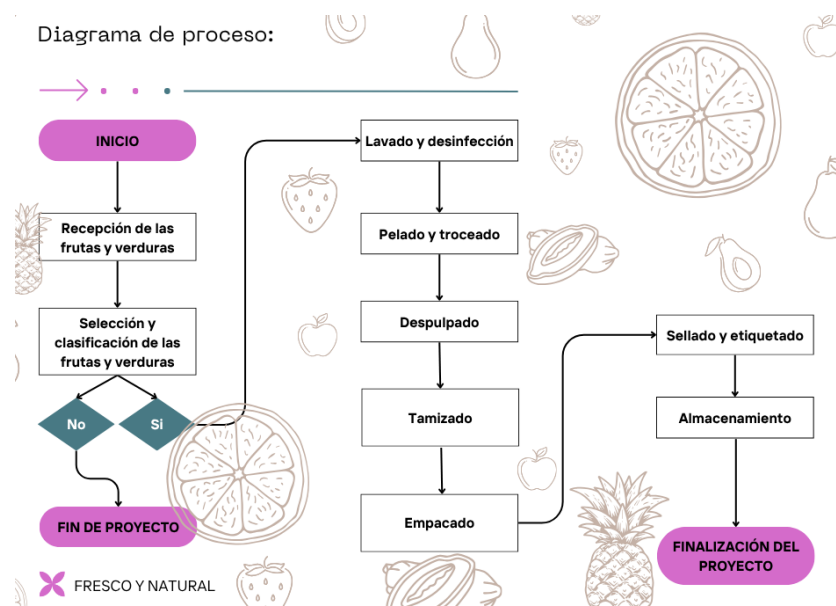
Diagrama de proceso:

INICIO

Recepción de las frutas y verduras

Selección y clasificación de las frutas y verduras

No

Si

FIN DE PROYECTO

Lavado y desinfección

Pelado y troceado

Despulpado

Tamizado

Empacado

Sellado y etiquetado

Almacenamiento

FINALIZACIÓN DEL PROYECTO

FRESCO Y NATURAL